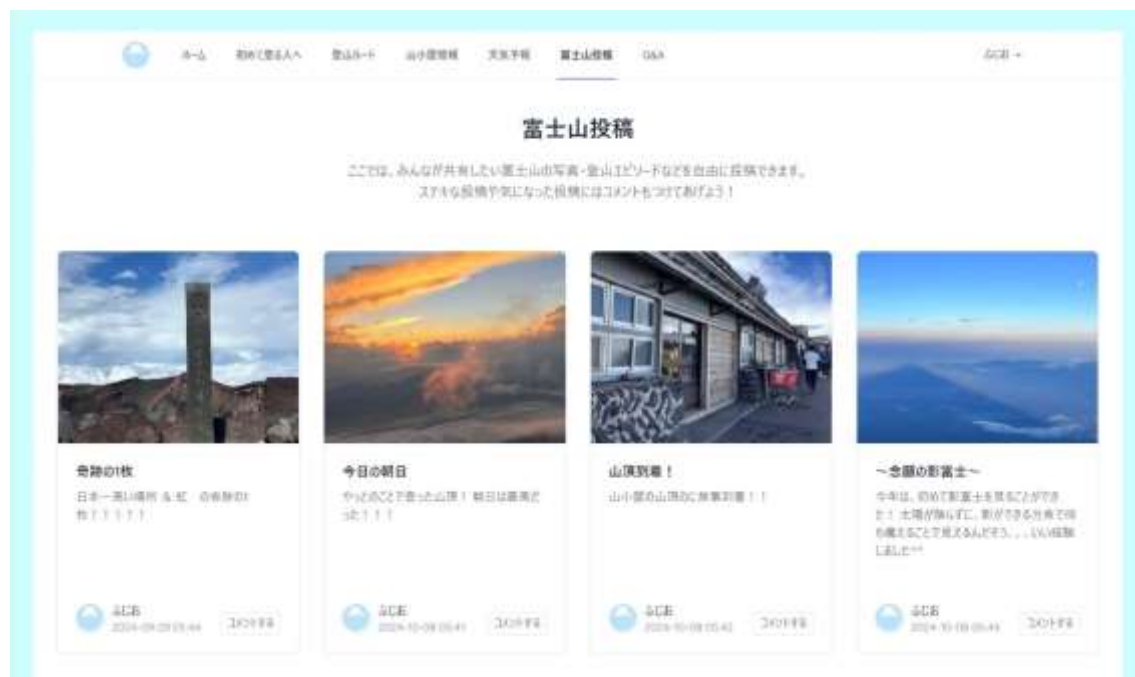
ホーム　初めて登る人へ　登山ルート　山小屋情報　天気予報　富士山投稿　Q&A　ふじお ▾

富士山投稿

ここでは、みんなが共有したい富士山の写真・登山エピソードなどを自由に投稿できます。
ステキな投稿や気になった投稿にはコメントもつけてあげよう！

奇跡の1枚
日本一高い場所 & 虹　の奇跡の1枚！！！！！
ふじお
2024-09-29 05:44　コメントする

今日の朝日
やっとのことで登った山頂！ 朝日は最高だった！！！
ふじお
2024-10-08 05:41　コメントする

山頂到着！
山小屋の山頂口に無事到着！！
ふじお
2024-10-08 05:42　コメントする

～念願の影富士～
今年は、初めて影富士を見ることができた！ 太陽が昇らずに、影ができる方角で待ち構えることで見えるんだそう。。。いい経験しました^^
ふじお
2024-10-08 05:44　コメントする